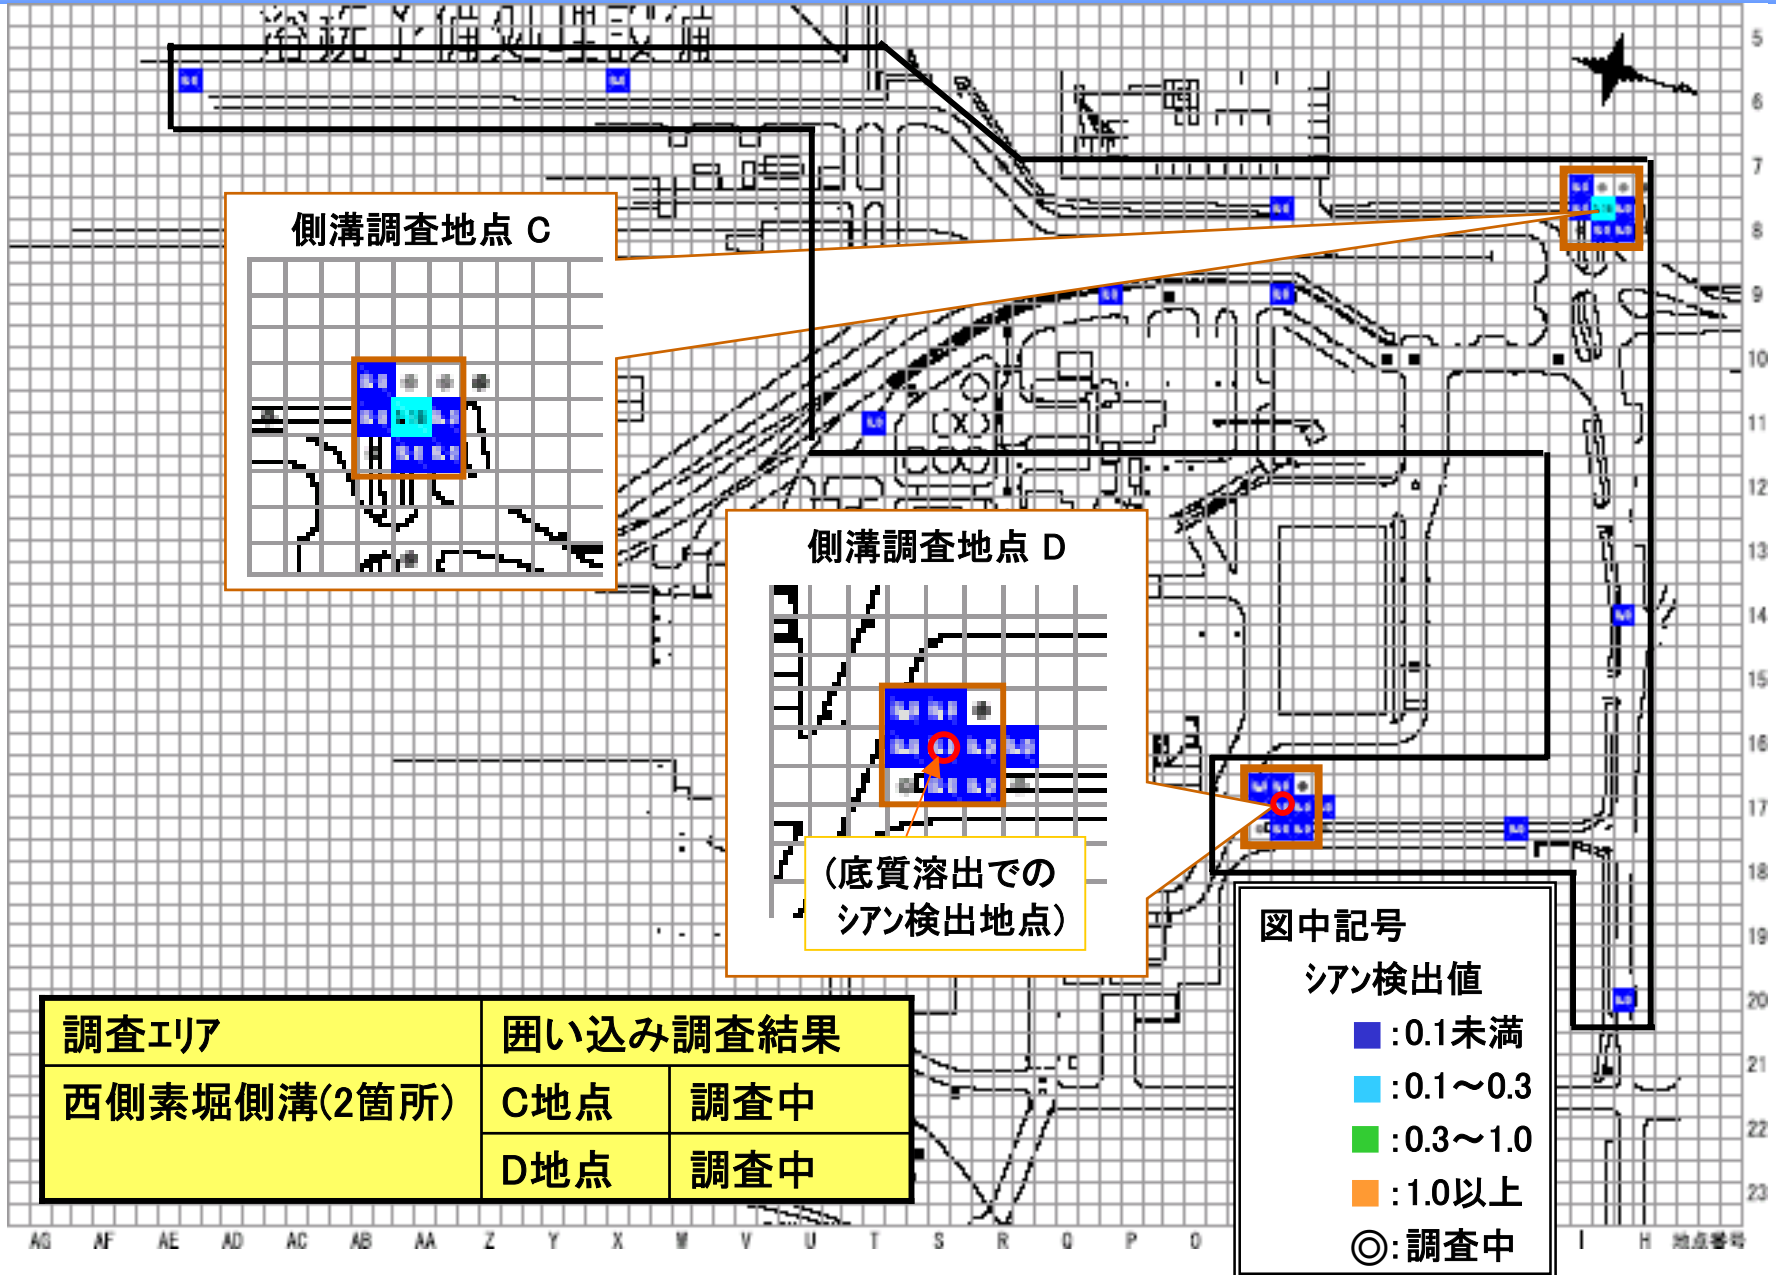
溶銑予備処理設備

側溝調査地点 C

側溝調査地点 D

（底質溶出での
シアン検出地点）

| 調査エリア | 囲い込み調査結果 | |
|---|---|---|
| 西側素堀側溝(2箇所) | C地点 | 調査中 |
| | D地点 | 調査中 |

図中記号
シアン検出値
:0.1未満
:0.1～0.3
:0.3～1.0
:1.0以上
◎:調査中

5
6
7
8
9
10
11
12
13
14
15
16
17
18
19
20
21
22
23

AG AF AE AD AC AB AA Z Y X W V U T S R Q P O I H 地点番号